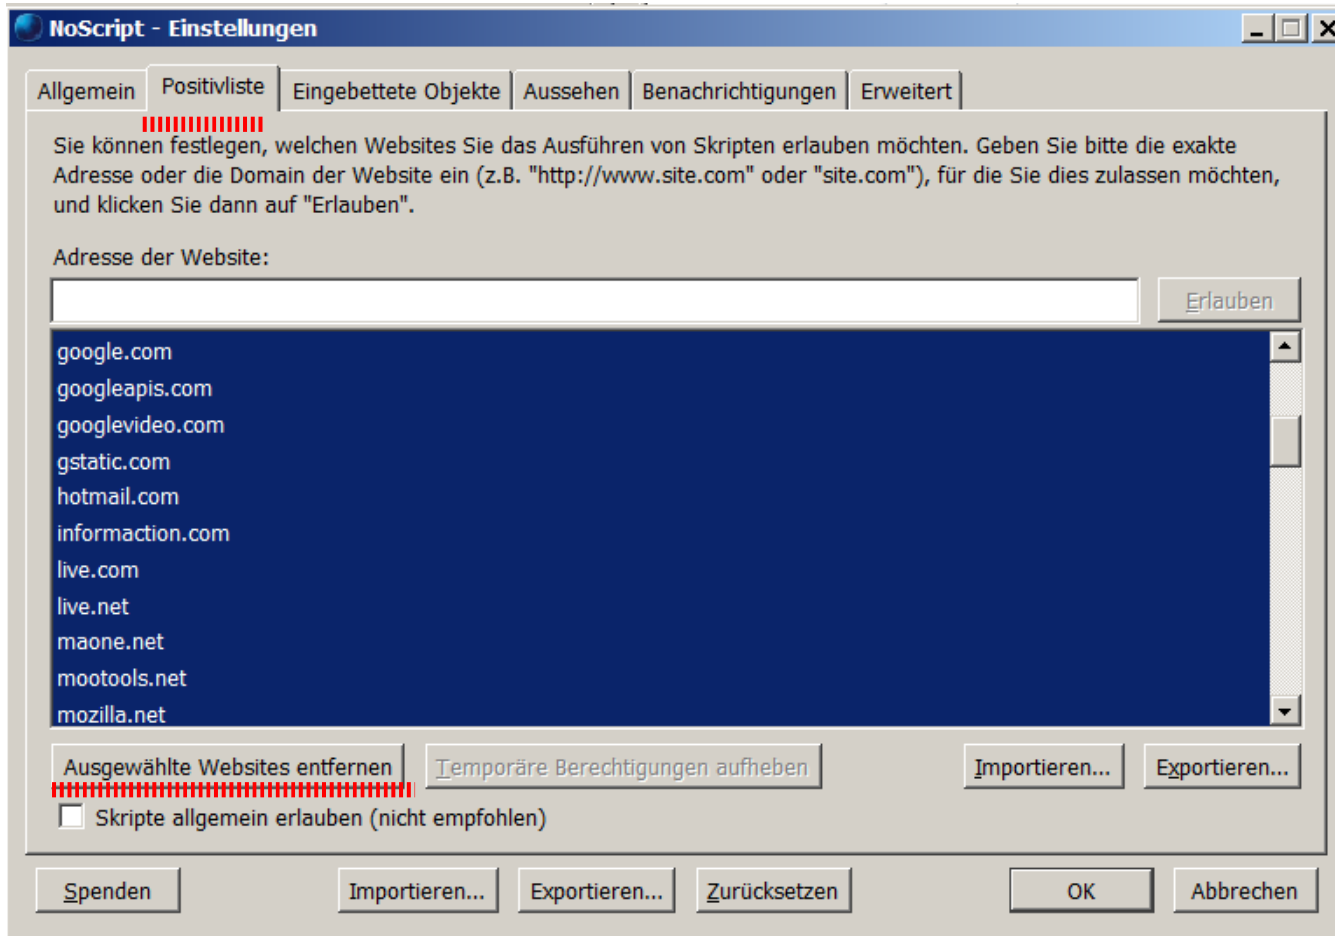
NoScript - Einstellungen

Allgemein
Positivliste
Eingebettete Objekte
Aussehen
Benachrichtigungen
Erweitert

Sie können festlegen, welchen Websites Sie das Ausführen von Skripten erlauben möchten. Geben Sie bitte die exakte Adresse oder die Domain der Website ein (z.B. "http://www.site.com" oder "site.com"), für die Sie dies zulassen möchten, und klicken Sie dann auf "Erlauben".

Adresse der Website:

Erlauben

google.com
googleapis.com
googlevideo.com
gstatic.com
hotmail.com
informaction.com
live.com
live.net
maone.net
mootools.net
mozilla.net

Ausgewählte Websites entfernen
Temporäre Berechtigungen aufheben
Importieren...
Exportieren...

Skripte allgemein erlauben (nicht empfohlen)

Spenden
Importieren...
Exportieren...
Zurücksetzen
OK
Abbrechen